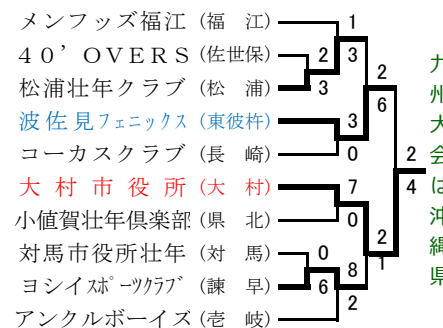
メンフッズ福江（福　江）
40’OVERS（佐世保）
松浦壮年クラブ（松　浦）
波佐見フェニックス（東彼杵）
コーカスクラブ（長　崎）
大村市役所（大　村）
小値賀壮年倶楽部（県　北）
対馬市役所壮年（対　馬）
ヨシイスポーツクラブ（諫　早）
アンクルボーイズ（壱　岐）

1
2
3
3
2
6
3
0
2
4
7
0
2
1
0
8
6
2

九州大会は沖縄県